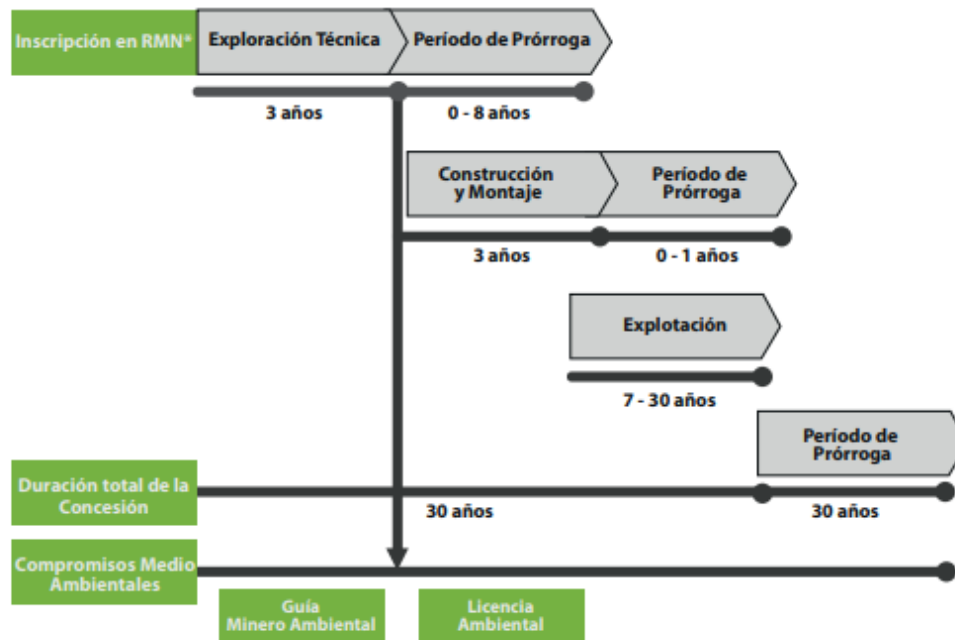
Inscripción en RMN*

Exploración Técnica

Período de Prórroga

3 años

0 - 8 años

Construcción y Montaje

Período de Prórroga

3 años

0 - 1 años

Explotación

7 - 30 años

Período de Prórroga

Duración total de la Concesión

30 años

30 años

Compromisos Medio Ambientales

Guía Minero Ambiental

Licencia Ambiental